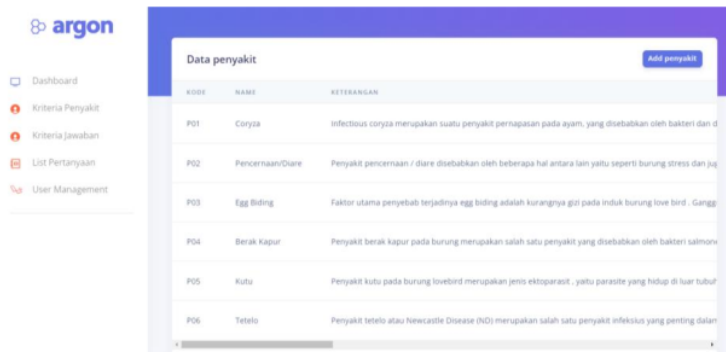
argon

Dashboard
Kriteria Penyakit
Kriteria Jawaban
List Pertanyaan
User Management

Data penyakit

Add penyakit

| KODE | NAME | KETERANGAN |
|---|---|---|
| P01 | Coryza | Infectious coryza merupakan suatu penyakit pernapasan pada ayam, yang disebabkan oleh bakteri dan d |
| P02 | Pencernaan/Diare | Penyakit pencernaan / diare disebabkan oleh beberapa hal antara lain yaitu seperti burung stress dan ju |
| P03 | Egg Biding | Faktor utama penyebab terjadinya egg biding adalah kurangnya gizi pada induk burung love bird . Gangg |
| P04 | Berak Kapur | Penyakit berak kapur pada burung merupakan salah satu penyakit yang disebabkan oleh bakteri salmon |
| P05 | Kutu | Penyakit kutu pada burung lovebird merupakan jenis ektoparasit . yaitu parasite yang hidup di luar tubu |
| P06 | Tetelo | Penyakit tetelo atau Newcastle Disease (ND) merupakan salah satu penyakit infeksius yang penting dala |